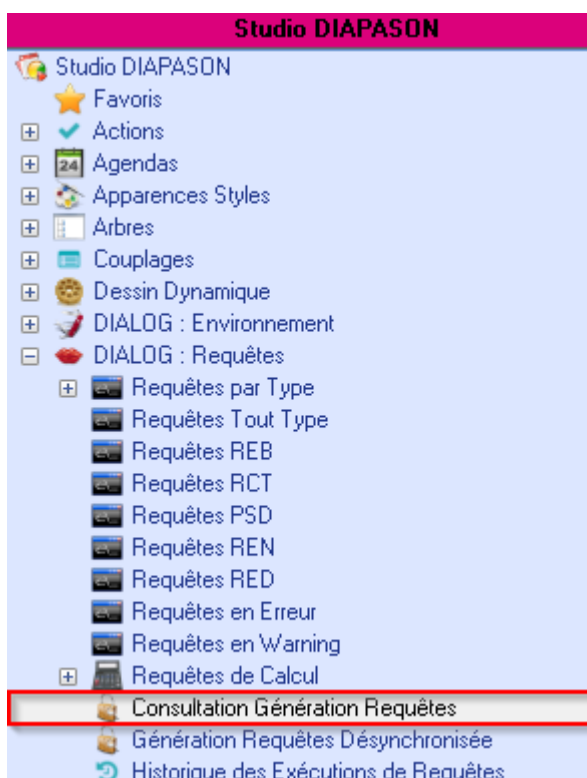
Studio DIAPASON

Studio DIAPASON
Favoris
Actions
24 Agendas
Apparences Styles
Arbres
Couplages
Dessin Dynamique
DIALOG : Environnement
DIALOG : Requêtes
Requêtes par Type
Requêtes Tout Type
Requêtes REB
Requêtes RCT
Requêtes PSD
Requêtes REN
Requêtes RED
Requêtes en Erreur
Requêtes en Warning
Requêtes de Calcul
Consultation Génération Requêtes
Génération Requêtes Désynchronisée
Historique des Exécutions de Requêtes